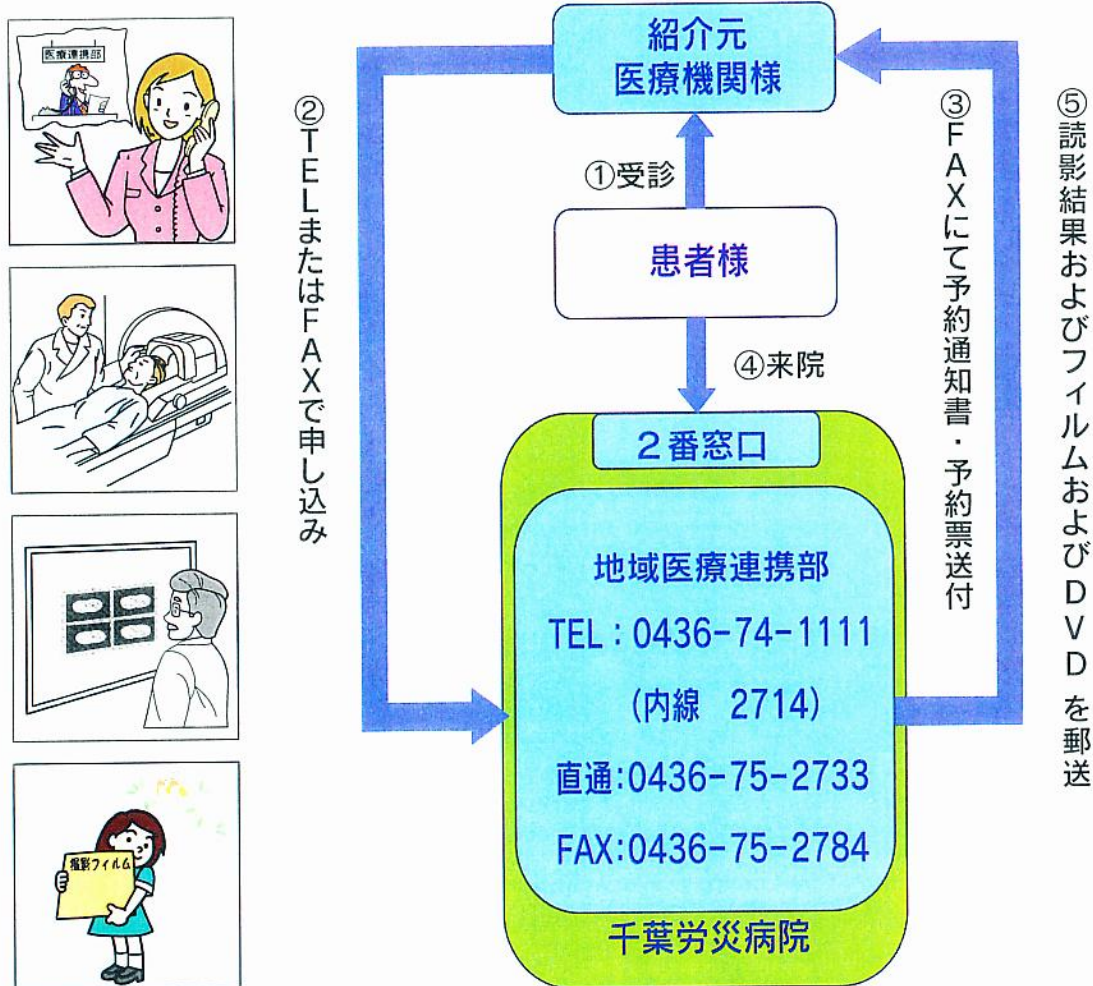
医療連携部

撮影フィルム

紹介元
医療機関様

②TELまたはFAXで申し込み

①受診

患者様

④来院

③FAXにて予約通知書・予約票送付

⑤読影結果およびフィルムおよびDVDを郵送

2番窓口

地域医療連携部

TEL：0436-74-1111

(内線　2714)

直通:0436-75-2733

FAX:0436-75-2784

千葉労災病院